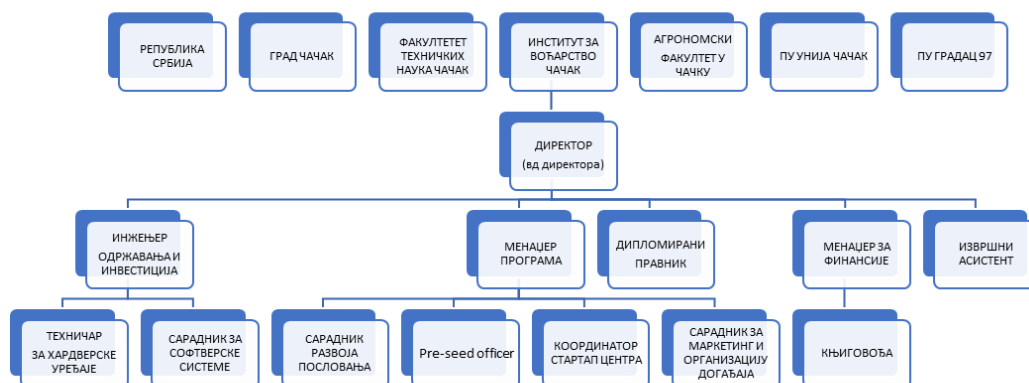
РЕПУБЛИКА СРБИЈА

ГРАД ЧАЧАК

ФАКУЛТЕТЕТ ТЕХНИЧКИХ НАУКА ЧАЧАК

ИНСТИТУТ ЗА ВОЋАРСТВО ЧАЧАК

АГРОНОМСКИ ФАКУЛТЕТ У ЧАЧКУ

ПУ УНИЈА ЧАЧАК

ПУ ГРАДАЦ 97

ДИРЕКТОР (вд директора)

ИНЖЕЊЕР ОДРЖАВАЊА И ИНВЕСТИЦИЈА

МЕНАЏЕР ПРОГРАМА

ДИПЛОМИРАНИ ПРАВНИК

МЕНАЏЕР ЗА ФИНАНСИЈЕ

ИЗВРШНИ АСИСТЕНТ

ТЕХНИЧАР ЗА ХАРДВЕРСКЕ УРЕЂАЈЕ

САРАДНИК ЗА СОФТВЕРСКЕ СИСТЕМЕ

САРАДНИК РАЗВОЈА ПОСЛОВАЊА

Pre-seed officer

КООРДИНАТОР СТАРТАП ЦЕНТРА

САРАДНИК ЗА МАРКЕТИНГ И ОРГАНИЗАЦИЈУ ДОГАЂАЈА

КЊИГОВОЂА